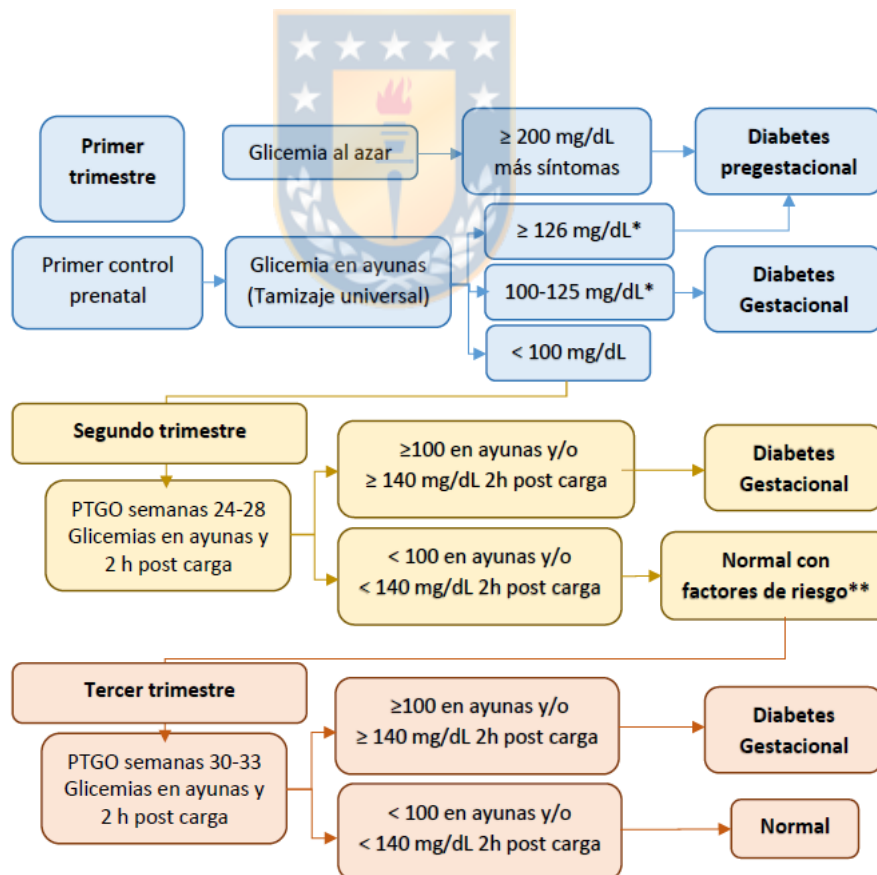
Primer trimestre

Glicemia al azar

≥ 200 mg/dL más síntomas

Diabetes pregestacional

Primer control prenatal

Glicemia en ayunas (Tamizaje universal)

≥ 126 mg/dL*

100-125 mg/dL*

Diabetes Gestacional

< 100 mg/dL

Segundo trimestre

PTGO semanas 24-28 Glicemias en ayunas y 2 h post carga

≥100 en ayunas y/o ≥ 140 mg/dL 2h post carga

Diabetes Gestacional

< 100 en ayunas y/o < 140 mg/dL 2h post carga

Normal con factores de riesgo**

Tercer trimestre

PTGO semanas 30-33 Glicemias en ayunas y 2 h post carga

≥100 en ayunas y/o ≥ 140 mg/dL 2h post carga

Diabetes Gestacional

< 100 en ayunas y/o < 140 mg/dL 2h post carga

Normal